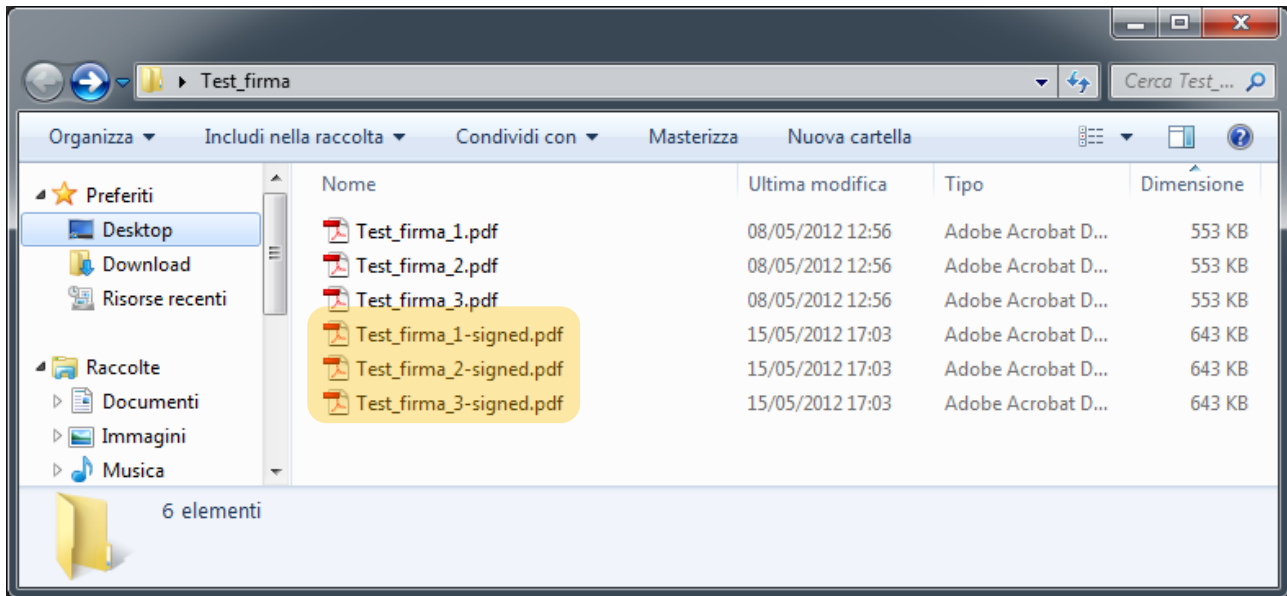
Test_firma

Cerca Test_...

Organizza ▾ Includi nella raccolta ▾ Condividi con ▾ Masterizza Nuova cartella

Preferiti
Desktop
Download
Risorse recenti

Raccolte
Documenti
Immagini
Musica

| Nome | Ultima modifica | Tipo | Dimensione |
|---|---|---|---|
| Test_firma_1.pdf | 08/05/2012 12:56 | Adobe Acrobat D... | 553 KB |
| Test_firma_2.pdf | 08/05/2012 12:56 | Adobe Acrobat D... | 553 KB |
| Test_firma_3.pdf | 08/05/2012 12:56 | Adobe Acrobat D... | 553 KB |
| Test_firma_1-signed.pdf | 15/05/2012 17:03 | Adobe Acrobat D... | 643 KB |
| Test_firma_2-signed.pdf | 15/05/2012 17:03 | Adobe Acrobat D... | 643 KB |
| Test_firma_3-signed.pdf | 15/05/2012 17:03 | Adobe Acrobat D... | 643 KB |

6 elementi